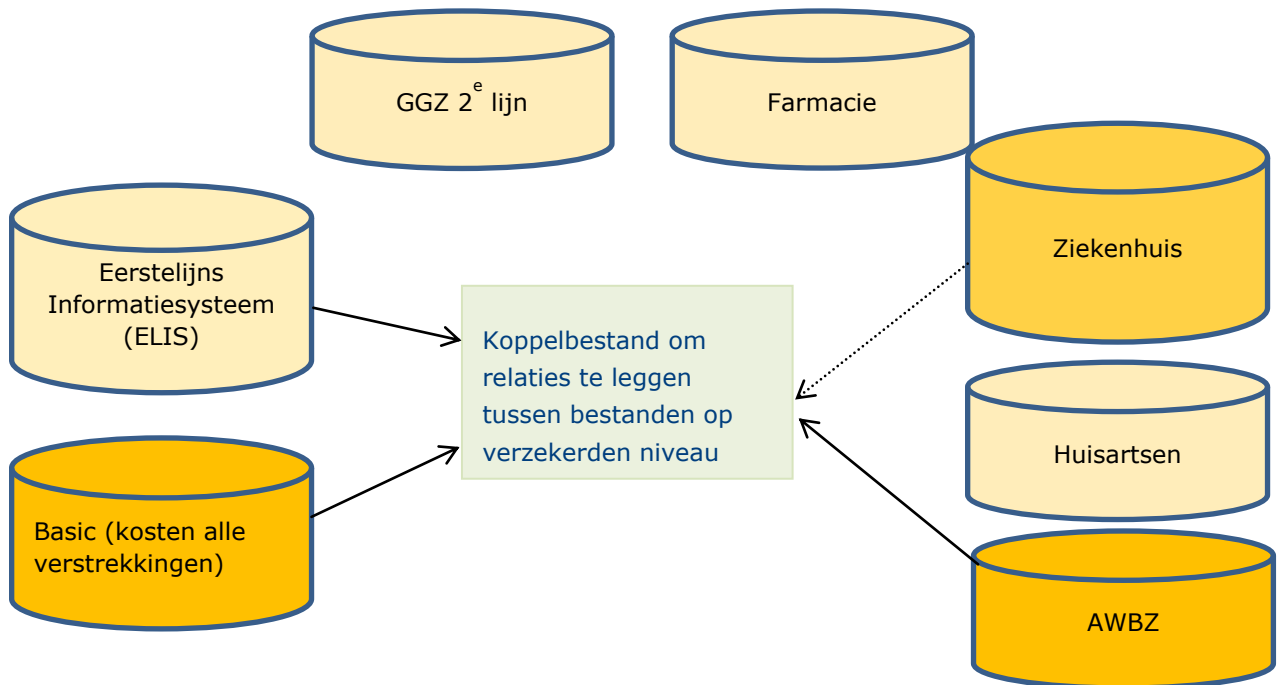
GGZ $2^e$ lijn

Farmacie

Eerstelijns Informatiesysteem (ELIS)

Ziekenhuis

Koppelbestand om relaties te leggen tussen bestanden op verzekerden niveau

Huisartsen

Basic (kosten alle verstrekkingen)

AWBZ